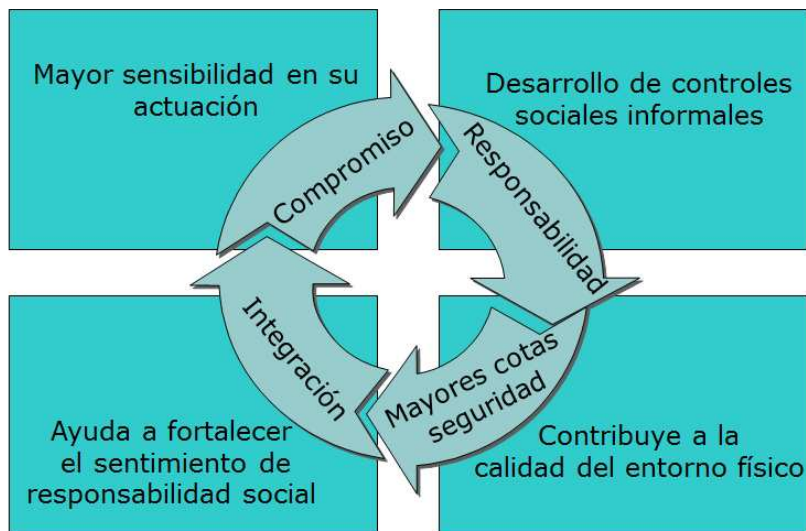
Mayor sensibilidad en su actuación

Desarrollo de controles sociales informales

Compromiso

Responsabilidad

Integración

Mayores cotas seguridad

Ayuda a fortalecer el sentimiento de responsabilidad social

Contribuye a la calidad del entorno físico